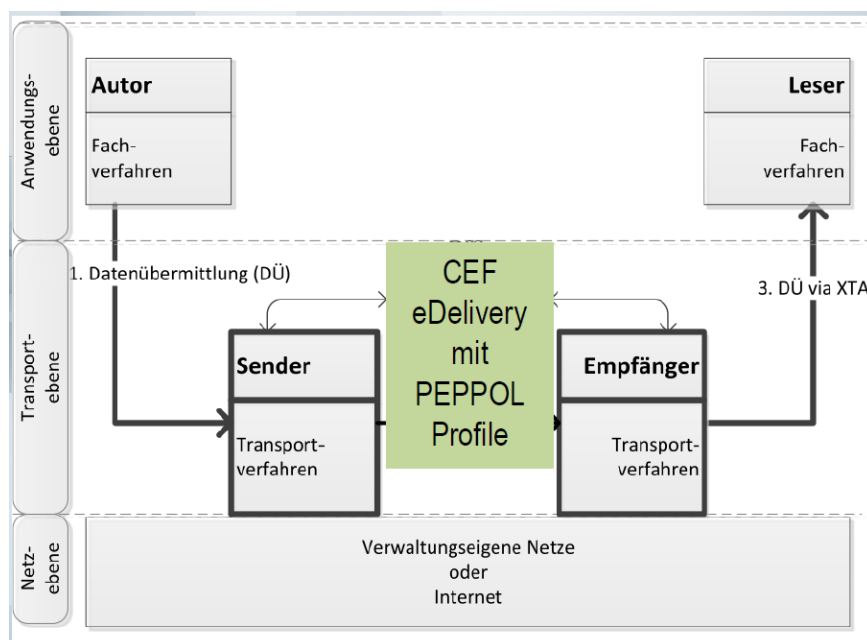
Anwendungsebene

Autor

Fachverfahren

Leser

Fachverfahren

Transportebene

1. Datenübermittlung (DÜ)

CEF eDelivery mit PEPPOL Profile

3. DÜ via XTA

Sender

Transportverfahren

Empfänger

Transportverfahren

Netzebene

Verwaltungseigene Netze oder Internet